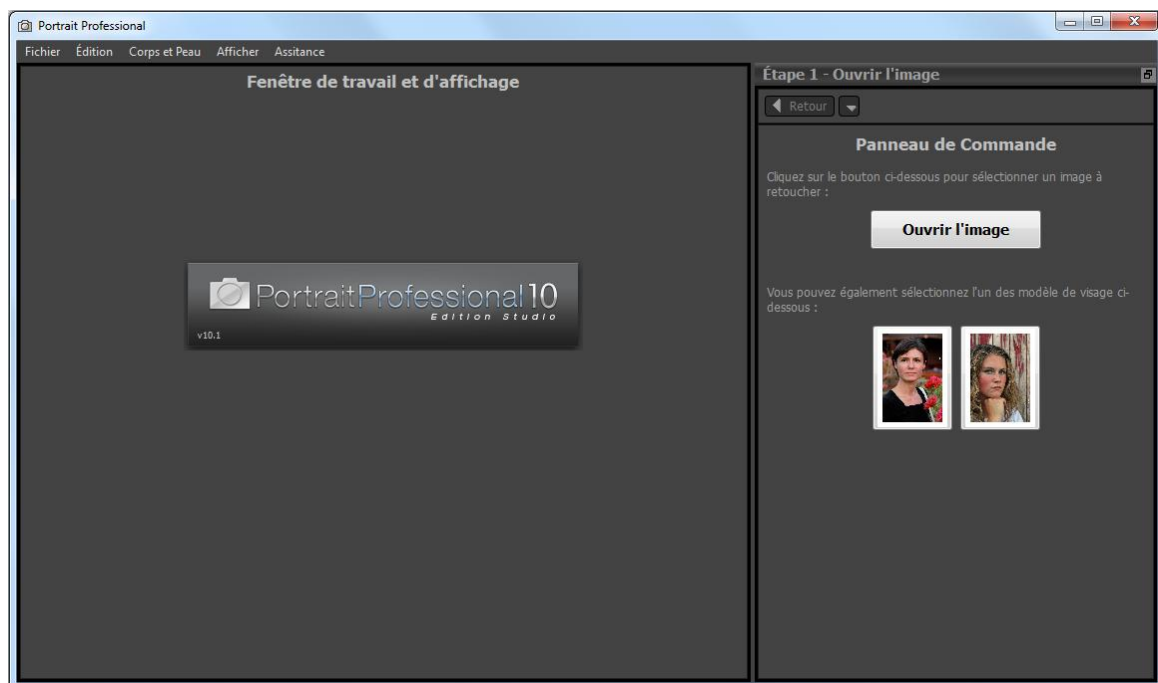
Portrait Professional

Fichier Édition Corps et Peau Afficher Assitance

Fenêtre de travail et d'affichage

PortraitProfessional10
Edition Studio
v10.1

Étape 1 - Ouvrir l'image

Retour

Panneau de Commande

Cliquez sur le bouton ci-dessous pour sélectionner un image à retoucher :

Ouvrir l'image

Vous pouvez également sélectionnez l'un des modèle de visage ci-dessous :